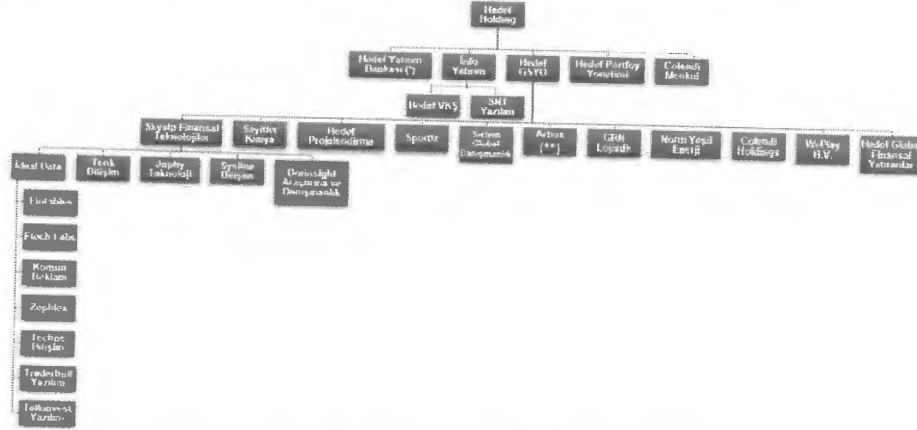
Hedef Holding

Hedef Yatırım Bankası (*)

İnfo Yatırım

Hedef GSYO

Hedef Portföy Yönetimi

Colendi Menkul

Hedef VBŞ

SKT Yatırım

Skysip Finansal Teknolojiler

Sayılar Konya

Hedef Projelendirme

Sportz

Selem Global Danışmanlık

Arbus (**)

GRN Lojistik

Norm Yeşil Enerji

Colendi Holdings

WePlay B.V.

Hedef Global Finansal Yatırımlar

İdeal Data

Fonk Bilişim

Jephy Teknoloji

Synline Bilişim

Domisight Araştırma ve Danışmanlık

Fintables

Finch Labs

Kumsal Reklam

Zephlora

Techpe Bilişim

Traderbull Yazılım

Teknovest Yazılım